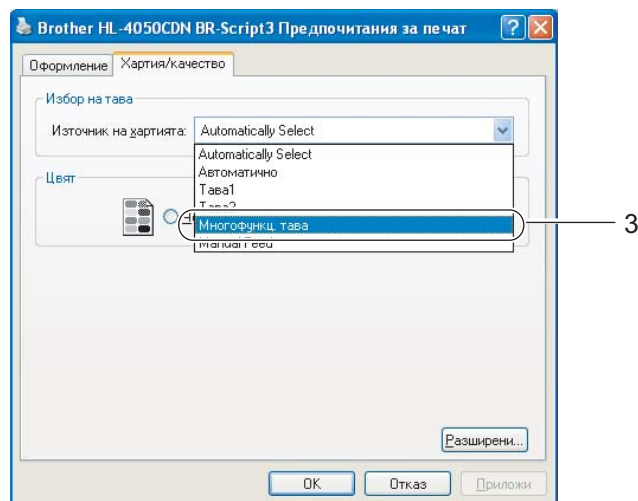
Brother HL-4050CDN BR-Script3 Предпочитания за печат

Оформление | Хартия/качество

Избор на тава

Източник на хартията: Automatically Select

Automatically Select
Автоматично
Тава1
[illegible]
Многофункц. тава
Manual Feed

Цвят

3

Разширени...

OK | Отказ | Приложи